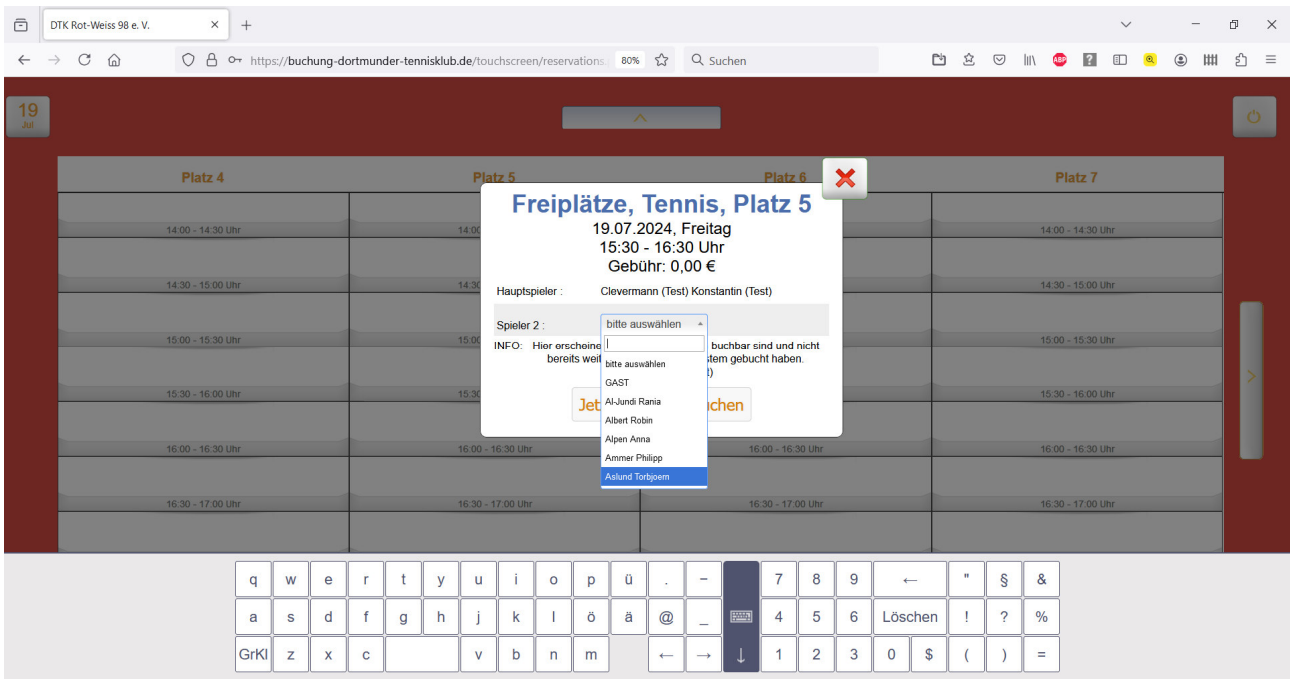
DTK Rot-Weiss 98 e. V.

https://buchung-dortmunder-tennisklub.de/touchscreen/reservations 80% Suchen

19 Jul

Platz 4
Platz 5
Platz 6
Platz 7

14:00 - 14:30 Uhr
14:30 - 15:00 Uhr
15:00 - 15:30 Uhr
15:30 - 16:00 Uhr
16:00 - 16:30 Uhr
16:30 - 17:00 Uhr

14:00 - 14:30 Uhr
14:30 - 15:00 Uhr
15:00 - 15:30 Uhr
15:30 - 16:00 Uhr
16:00 - 16:30 Uhr
16:30 - 17:00 Uhr

16:00 - 16:30 Uhr
16:30 - 17:00 Uhr

14:00 - 14:30 Uhr
14:30 - 15:00 Uhr
15:00 - 15:30 Uhr
15:30 - 16:00 Uhr
16:00 - 16:30 Uhr
16:30 - 17:00 Uhr

Freiplätze, Tennis, Platz 5
19.07.2024, Freitag
15:30 - 16:30 Uhr
Gebühr: 0,00 €

Hauptspieler : Clevermann (Test) Konstantin (Test)

Spieler 2 : bitte auswählen

INFO: Hier erscheine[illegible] buchbar sind und nicht bereits weit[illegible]stem gebucht haben.
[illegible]t)

Jet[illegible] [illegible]chen

bitte auswählen
GAST
Al-Jundi Rania
Albert Robin
Alpen Anna
Ammer Philipp
Aslund Torbjoern

q w e r t y u i o p ü . − 7 8 9 ← " § &
a s d f g h j k l ö ä @ _ 4 5 6 Löschen ! ? %
GrKl z x c v b n m ← → ↓ 1 2 3 0 $ ( ) =